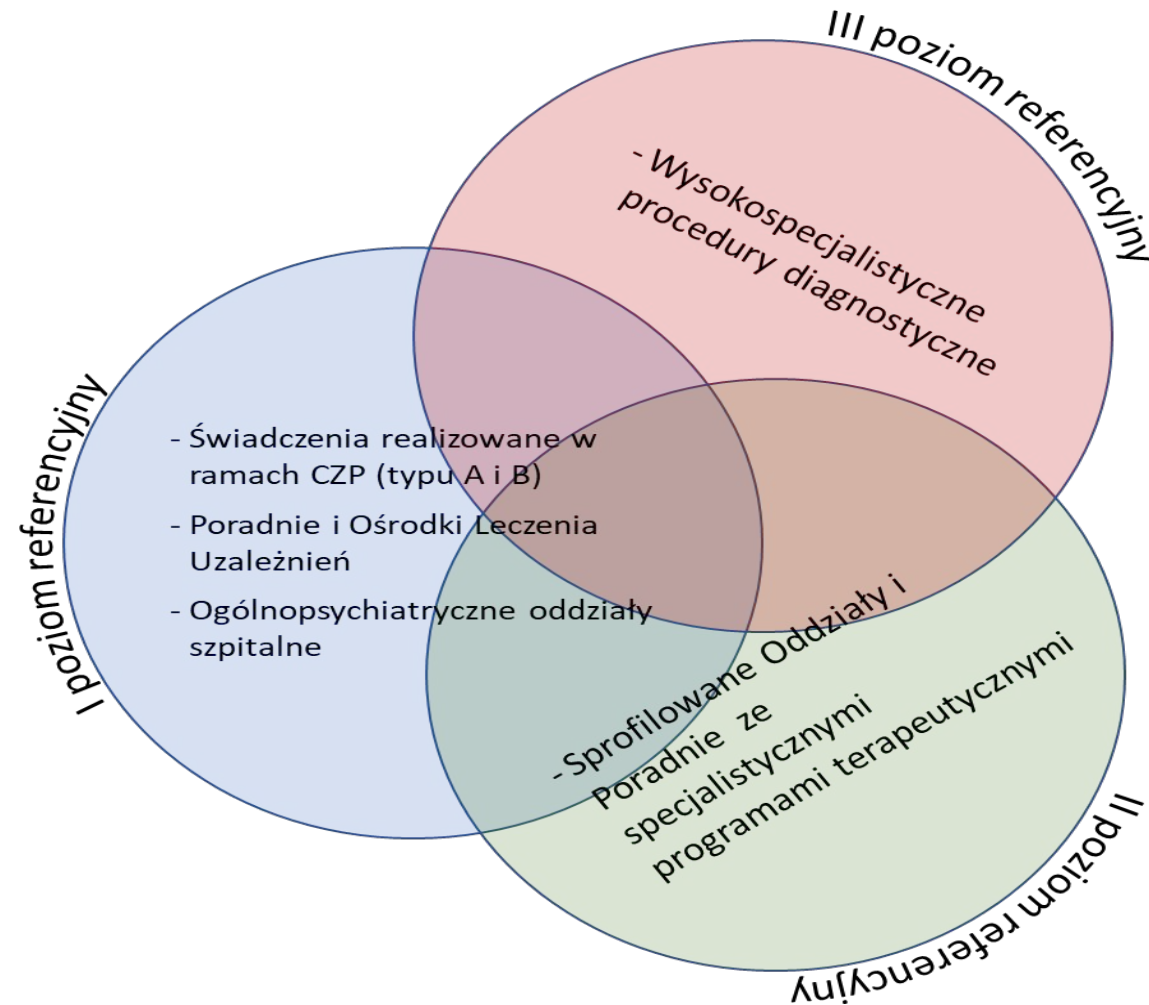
III poziom referencyjny

- Wysokospecjalistyczne procedury diagnostyczne

I poziom referencyjny

- Świadczenia realizowane w ramach CZP (typu A i B)
- Poradnie i Ośrodki Leczenia Uzależnień
- Ogólnopsychiatryczne oddziały szpitalne

- Sprofilowane Oddziały i Poradnie ze specjalistycznymi programami terapeutycznymi

II poziom referencyjny